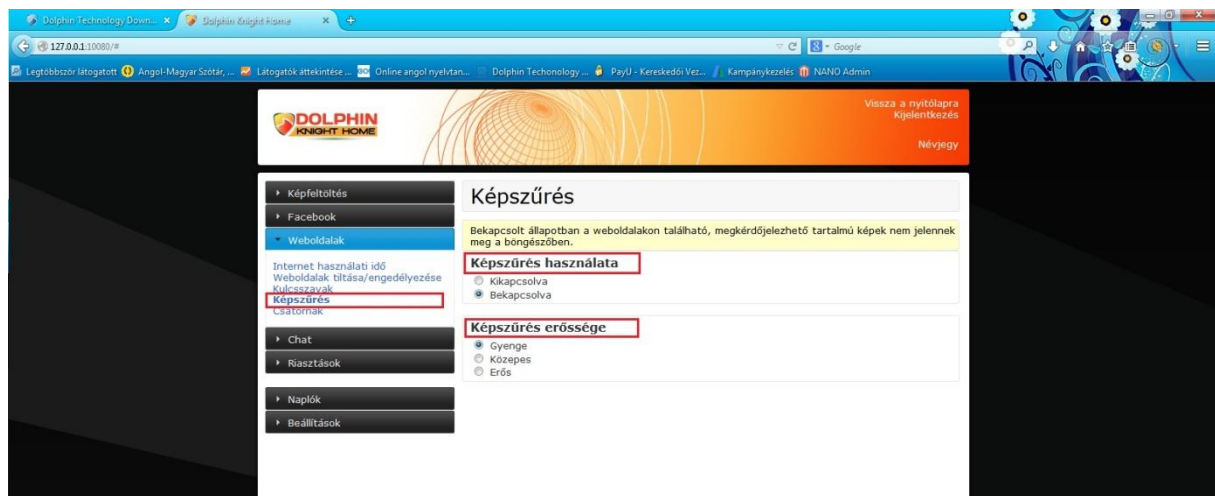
Dolphin Technology Down... ×
Dolphin Knight Home ×
+
127.0.0.1:10080/#
Google
Legtöbbször látogatott
Angol-Magyar Szótár, ...
Látogatók áttekintése ...
Online angol nyelvtan...
Dolphin Techonology ...
PayU - Kereskedői Vez...
Kampánykezelés
NANO Admin

DOLPHIN KNIGHT HOME

Vissza a nyitólapra
Kijelentkezés
Névjegy

Képfeltöltés
Facebook
Weboldalak
Internet használati idő
Weboldalak tiltása/engedélyezése
Kulcsszavak
Képszűrés
Csatornák
Chat
Riasztások
Naplók
Beállítások

Képszűrés

Bekapcsolt állapotban a weboldalakon található, megkérdőjelezhető tartalmú képek nem jelennek meg a böngészőben.

Képszűrés használata
Kikapcsolva
Bekapcsolva

Képszűrés erőssége
Gyenge
Közepes
Erős